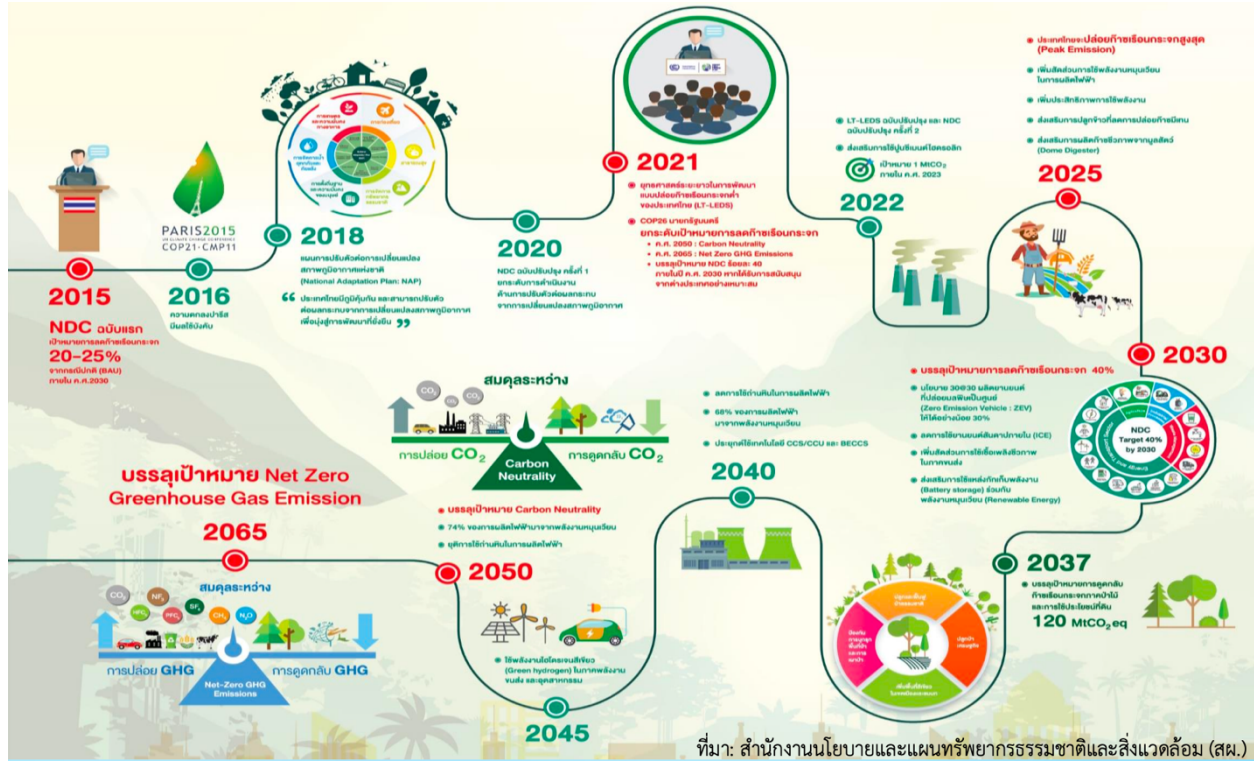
2015

NDC ฉบับแรก
เป้าหมายการลดก๊าซเรือนกระจก
20-25%
จากกรณีปกติ (BAU)
ภายใน ค.ศ.2030

PARIS2015
COP21·CMP11

2016
ความตกลงปารีส
มีผลใช้บังคับ

2018
แผนการปรับตัวต่อการเปลี่ยนแปลงสภาพภูมิอากาศแห่งชาติ
(National Adaptation Plan: NAP)

" ประเทศไทยมีภูมิคุ้มกัน และสามารถปรับตัวต่อผลกระทบจากการเปลี่ยนแปลงสภาพภูมิอากาศ เพื่อมุ่งสู่การพัฒนาที่ยั่งยืน "

2020
NDC ฉบับปรับปรุง ครั้งที่ 1
ยกระดับการดำเนินงาน
ด้านการปรับตัวต่อผลกระทบ
จากการเปลี่ยนแปลงสภาพภูมิอากาศ

2021
• ยุทธศาสตร์ระยะยาวในการพัฒนาแบบปล่อยก๊าซเรือนกระจกต่ำของประเทศไทย (LT-LEDS)
• COP26 นายกรัฐมนตรี
ยกระดับเป้าหมายการลดก๊าซเรือนกระจก
• ค.ศ. 2050 : Carbon Neutrality
• ค.ศ. 2065 : Net Zero GHG Emissions
• บรรลุเป้าหมาย NDC ร้อยละ 40 ภายในปี ค.ศ. 2030 หากได้รับการสนับสนุนจากต่างประเทศอย่างเหมาะสม

2022
• LT-LEDS ฉบับปรับปรุง และ NDC ฉบับปรับปรุง ครั้งที่ 2
• ส่งเสริมการใช้ปูนซีเมนต์ไฮดรอลิก
เป้าหมาย 1 MtCO$_2$ ภายใน ค.ศ. 2023

• ประเทศไทยจะปล่อยก๊าซเรือนกระจกสูงสุด (Peak Emission)
• เพิ่มสัดส่วนการใช้พลังงานหมุนเวียนในการผลิตไฟฟ้า
• เพิ่มประสิทธิภาพการใช้พลังงาน
• ส่งเสริมการปลูกข้าวที่ลดการปล่อยก๊าซมีเทน
• ส่งเสริมการผลิตก๊าซชีวภาพจากมูลสัตว์ (Dome Digester)
2025

2030
• บรรลุเป้าหมายการลดก๊าซเรือนกระจก 40%
• นโยบาย 30@30 ผลิตยานยนต์ที่ปล่อยมลพิษเป็นศูนย์ (Zero Emission Vehicle : ZEV) ให้ได้อย่างน้อย 30%
• ลดการใช้ยานยนต์สันดาปภายใน (ICE)
• เพิ่มสัดส่วนการใช้เชื้อเพลิงชีวภาพในภาคขนส่ง
• ส่งเสริมการใช้แหล่งกักเก็บพลังงาน (Battery storage) ร่วมกับพลังงานหมุนเวียน (Renewable Energy)
NDC Target 40% by 2030

• ลดการใช้ถ่านหินในการผลิตไฟฟ้า
• 68% ของการผลิตไฟฟ้ามาจากพลังงานหมุนเวียน
• ประยุกต์ใช้เทคโนโลยี CCS/CCU และ BECCS
2040

สมดุลระหว่าง
CO$_2$
การปล่อย CO$_2$
Carbon Neutrality
การดูดกลับ CO$_2$

• บรรลุเป้าหมาย Carbon Neutrality
• 74% ของการผลิตไฟฟ้ามาจากพลังงานหมุนเวียน
• ยุติการใช้ถ่านหินในการผลิตไฟฟ้า
2050

2037
• บรรลุเป้าหมายการดูดกลับก๊าซเรือนกระจกจากป่าไม้และการใช้ประโยชน์ที่ดิน
120 MtCO$_2$eq

บรรลุเป้าหมาย Net Zero Greenhouse Gas Emission
2065
สมดุลระหว่าง
CO$_2$ HFC$_s$ NF$_3$ PFC$_s$ SF$_6$ CH$_4$ N$_2$O
การปล่อย GHG
Net-Zero GHG Emissions
การดูดกลับ GHG

• ใช้พลังงานไฮโดรเจนสีเขียว (Green hydrogen) ในภาคพลังงาน ขนส่ง และอุตสาหกรรม
2045

ที่มา: สำนักงานนโยบายและแผนทรัพยากรธรรมชาติและสิ่งแวดล้อม (สผ.)